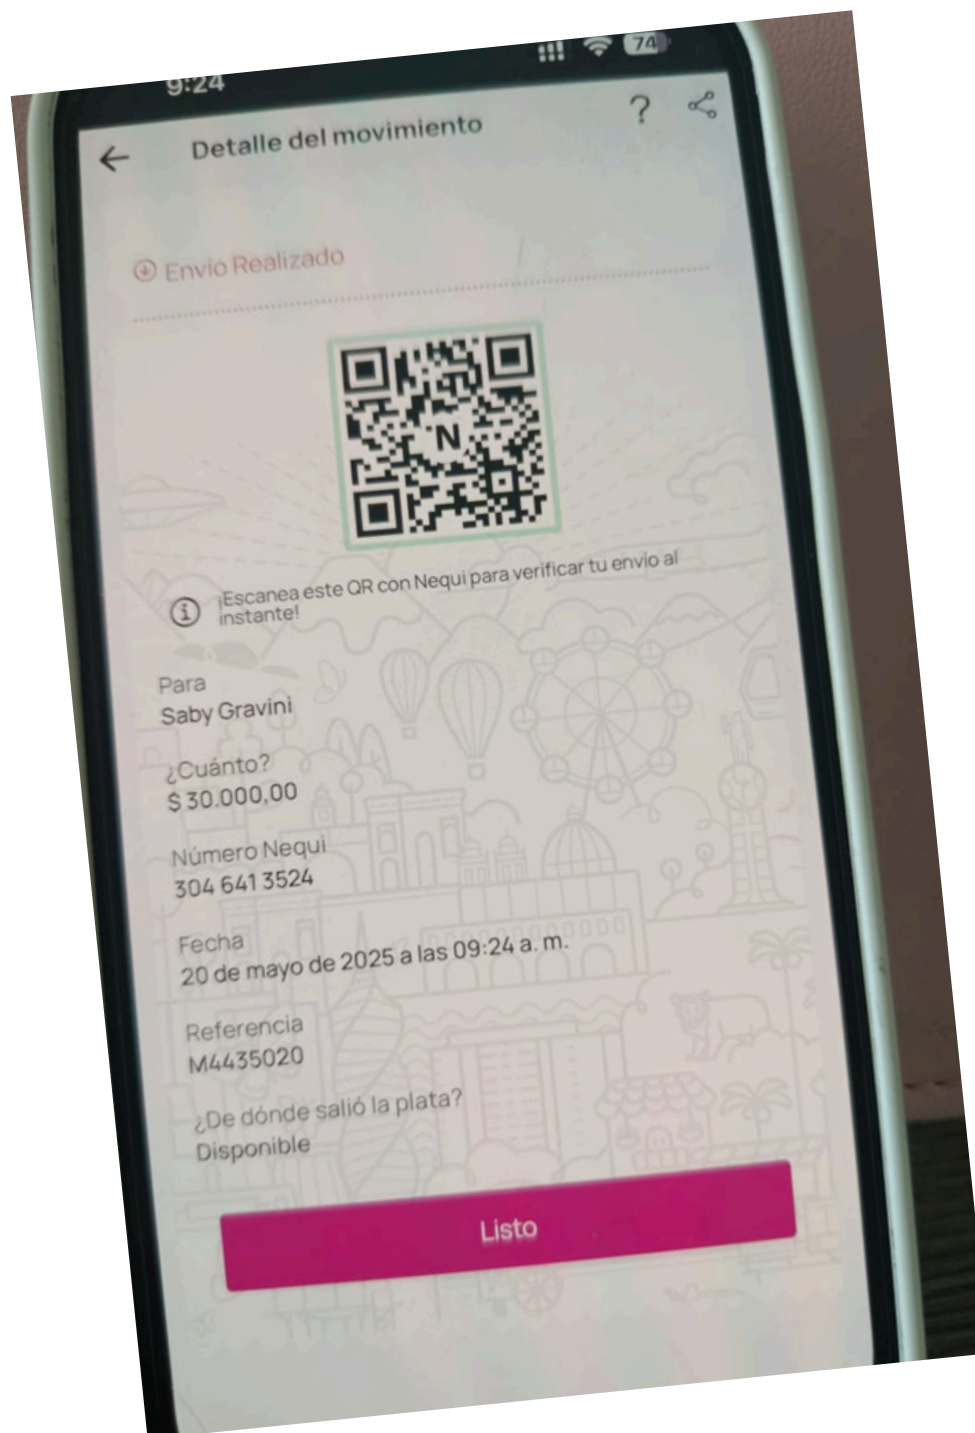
9:24

74

Detalle del movimiento

?

Envío Realizado

N

¡Escanea este QR con Nequi para verificar tu envío al instante!

Para
Saby Gravini

¿Cuánto?
$ 30.000,00

Número Nequi
304 641 3524

Fecha
20 de mayo de 2025 a las 09:24 a. m.

Referencia
M4435020

¿De dónde salió la plata?
Disponible

Listo